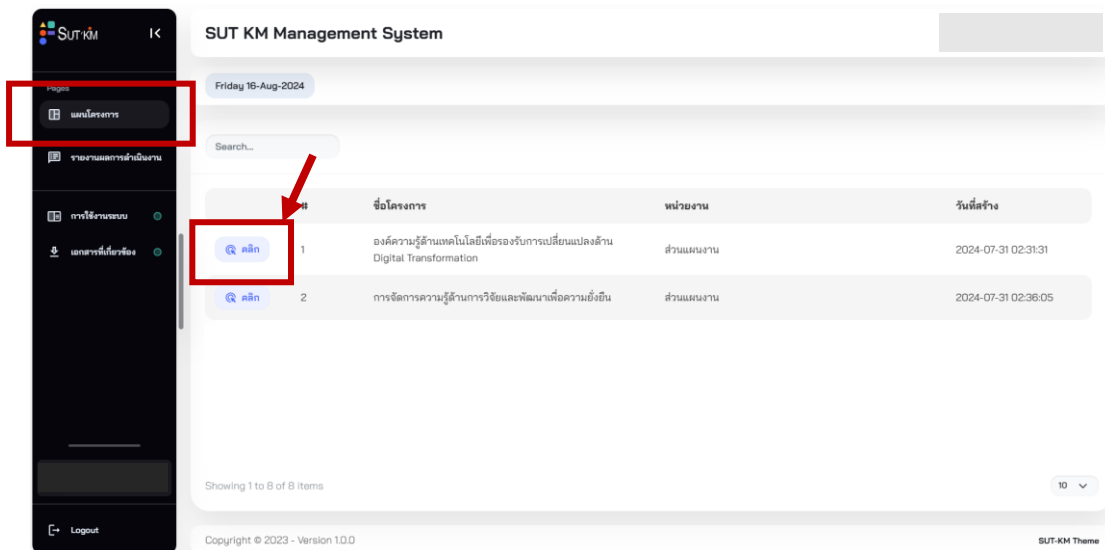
SUT·KM

Pages

แผนโครงการ

รายงานผลการดำเนินงาน

การใช้งานระบบ

เอกสารที่เกี่ยวข้อง

Logout

SUT KM Management System

Friday 16-Aug-2024

Search...

| | # | ชื่อโครงการ | หน่วยงาน | วันที่สร้าง |
|---|---|---|---|---|
| คลิก | 1 | องค์ความรู้ด้านเทคโนโลยีเพื่อรองรับการเปลี่ยนแปลงด้าน Digital Transformation | ส่วนแผนงาน | 2024-07-31 02:31:31 |
| คลิก | 2 | การจัดการความรู้ด้านการวิจัยและพัฒนาเพื่อความยั่งยืน | ส่วนแผนงาน | 2024-07-31 02:36:05 |

Showing 1 to 8 of 8 items

10

Copyright © 2023 - Version 1.0.0

SUT-KM Theme